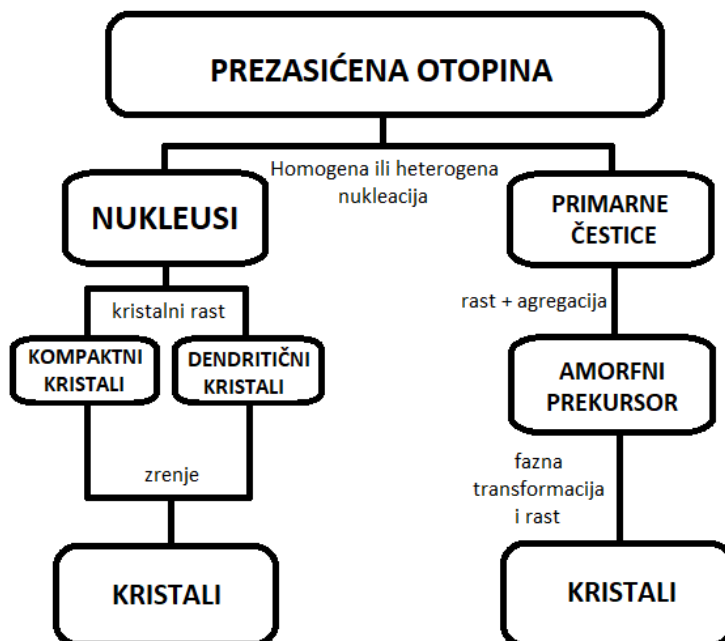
PREZASIĆENA OTOPINA

Homogena ili heterogena nukleacija

NUKLEUSI

PRIMARNE ČESTICE

kristalni rast

KOMPAKTNI KRISTALI

DENDRITIČNI KRISTALI

zrenje

KRISTALI

rast + agregacija

AMORFNI PREKURSOR

fazna transformacija i rast

KRISTALI